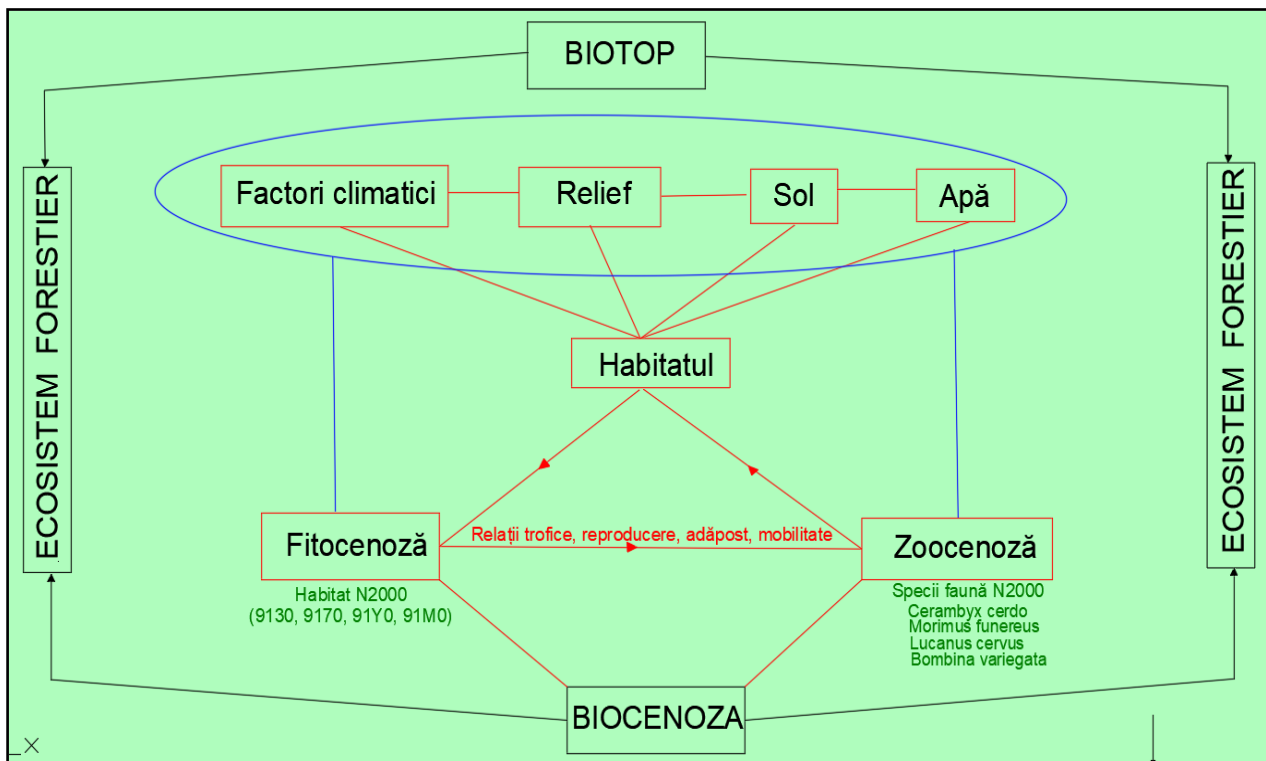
BIOTOP

ECOSISTEM FORESTIER

Factori climatici

Relief

Sol

Apă

ECOSISTEM FORESTIER

Habitatul

Fitocenoză

Relații trofice, reproducere, adăpost, mobilitate

Zoocenoză

Habitat N2000
(9130, 9170, 91Y0, 91M0)

Specii faună N2000
Cerambyx cerdo
Morimus funereus
Lucanus cervus
Bombina variegata

BIOCENOZA